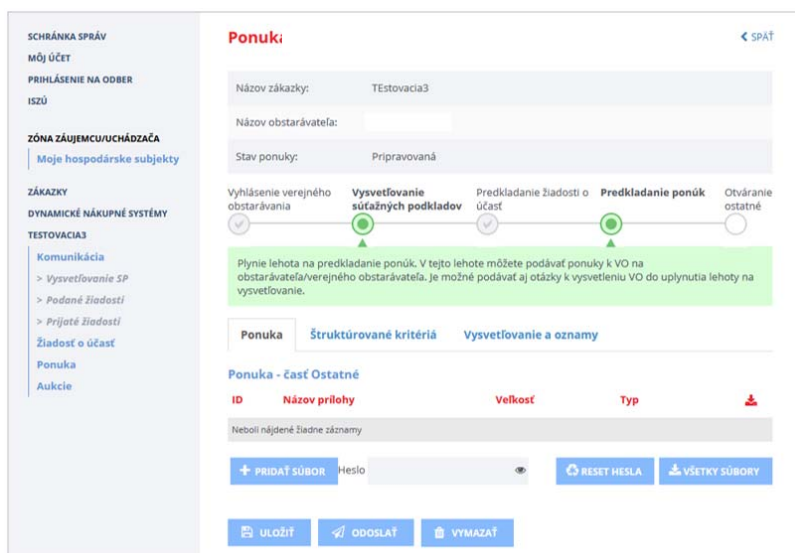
SCHRÁNKA SPRÁV
MÔJ ÚČET
PRIHLÁSENIE NA ODBER
ISZÚ

ZÓNA ZÁUJEMCU/UCHÁDZAČA
Moje hospodárske subjekty

ZÁKAZKY
DYNAMICKÉ NÁKUPNÉ SYSTÉMY
TESTOVACIA3
Komunikácia
> Vysvetľovanie SP
> Podané žiadosti
> Prijaté žiadosti
Žiadosť o účasť
Ponuka
Aukcie

Ponuka

< SPÄŤ

| | |
|---|---|
| Názov zákazky: | TEstovacia3 |
| Názov obstarávateľa: | |
| Stav ponuky: | Pripravovaná |

Vyhlásenie verejného obstarávania
Vysvetľovanie súťažných podkladov
Predkladanie žiadostí o účasť
Predkladanie ponúk
Otváranie ostatné

Plynie lehota na predkladanie ponúk. V tejto lehote môžete podávať ponuky k VO na obstarávateľa/verejného obstarávateľa. Je možné podávať aj otázky k vysvetleniu VO do uplynutia lehoty na vysvetľovanie.

Ponuka
Štruktúrované kritériá
Vysvetľovanie a oznamy

Ponuka - časť Ostatné

| ID | Názov prílohy | Veľkosť | Typ |
|---|---|---|---|
| Neboli nájdené žiadne záznamy | | | |

+ PRIDAŤ SÚBOR
Heslo
RESET HESLA
VŠETKY SÚBORY

ULOŽIŤ
ODOSLAŤ
VYMAZAŤ